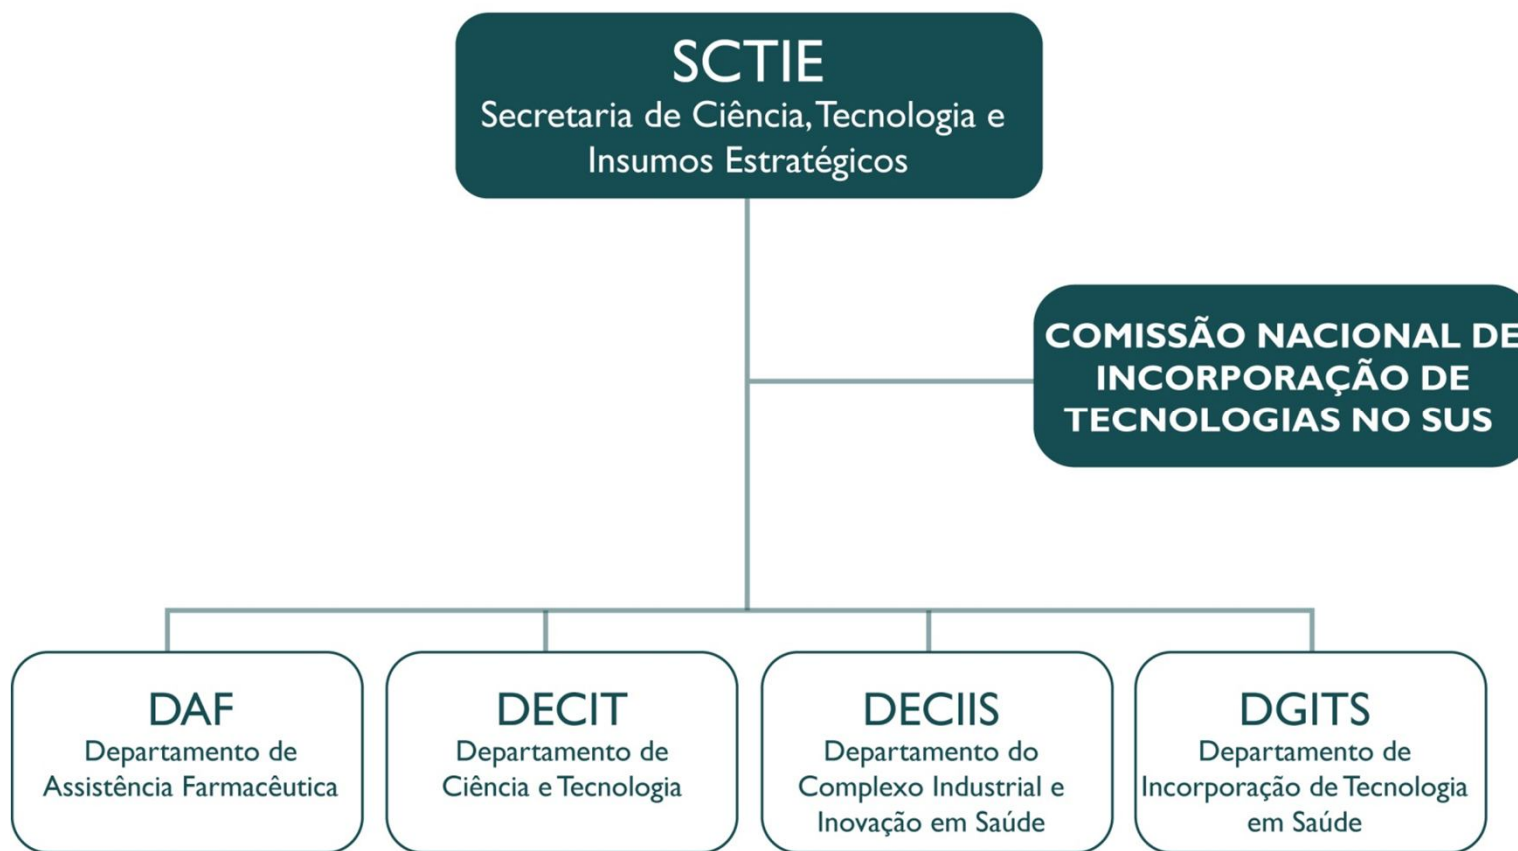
SCTIE
Secretaria de Ciência, Tecnologia e Insumos Estratégicos

COMISSÃO NACIONAL DE INCORPORAÇÃO DE TECNOLOGIAS NO SUS

DAF
Departamento de Assistência Farmacêutica

DECIT
Departamento de Ciência e Tecnologia

DECIIS
Departamento do Complexo Industrial e Inovação em Saúde

DGITS
Departamento de Incorporação de Tecnologia em Saúde